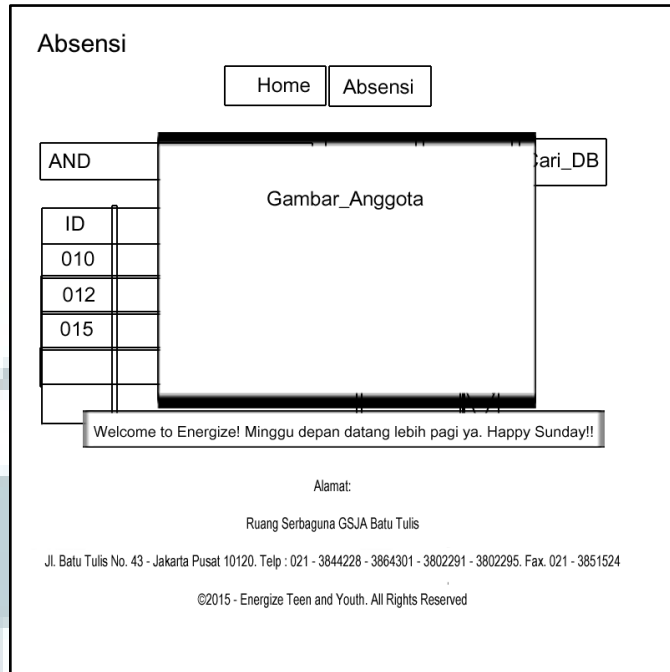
Absensi

Home
Absensi

AND

ari_DB

Gambar_Anggota

| ID |
|---|
| 010 |
| 012 |
| 015 |
| |
| |

Welcome to Energize! Minggu depan datang lebih pagi ya. Happy Sunday!!

Alamat:

Ruang Serbaguna GSJA Batu Tulis

Jl. Batu Tulis No. 43 - Jakarta Pusat 10120. Telp : 021 - 3844228 - 3864301 - 3802291 - 3802295. Fax. 021 - 3851524

©2015 - Energize Teen and Youth. All Rights Reserved